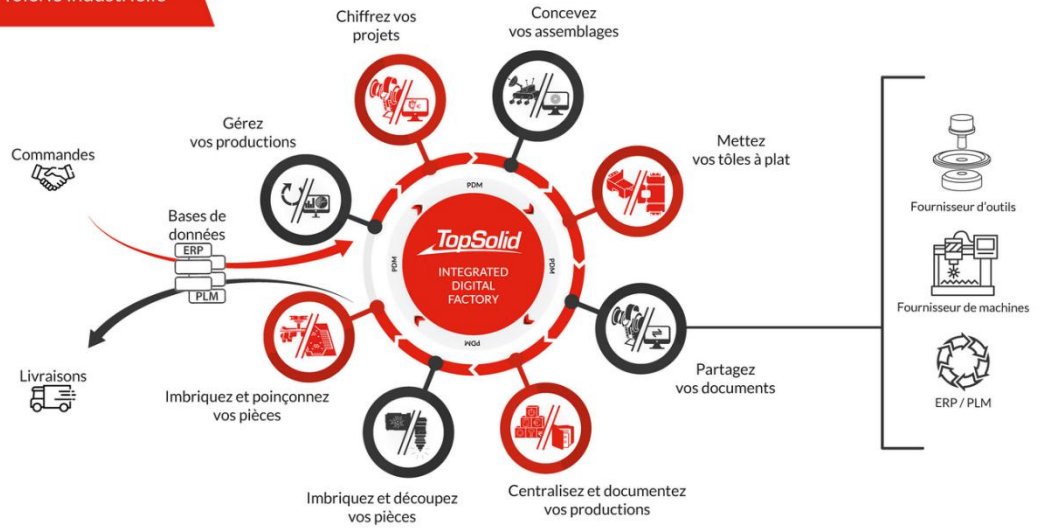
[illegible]

Chiffrez vos projets

Concevez vos assemblages

Gérez vos productions

Mettez vos tôles à plat

Commandes

Bases de données

ERP

PLM

PDM

PDM

PDM

PDM

TopSolid

INTEGRATED DIGITAL FACTORY

Partagez vos documents

Livraisons

Imbriquez et poinçonnez vos pièces

Imbriquez et découpez vos pièces

Centralisez et documentez vos productions

Fournisseur d'outils

Fournisseur de machines

ERP / PLM